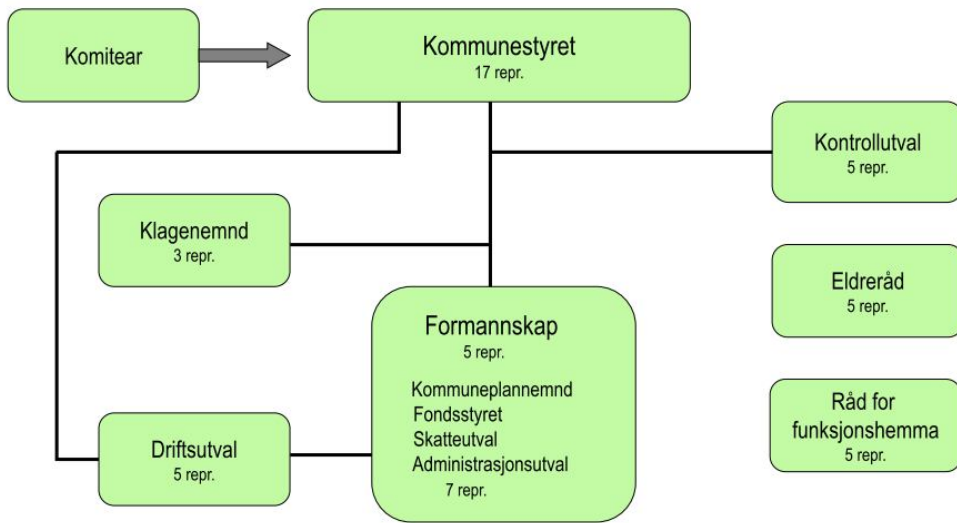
Komitear

Kommunestyret
17 repr.

Kontrollutval
5 repr.

Klagenemnd
3 repr.

Eldreråd
5 repr.

Formannskap
5 repr.
Kommuneplannemnd
Fondsstyret
Skatteutval
Administrasjonsutval
7 repr.

Råd for funksjonshemma
5 repr.

Driftsutval
5 repr.